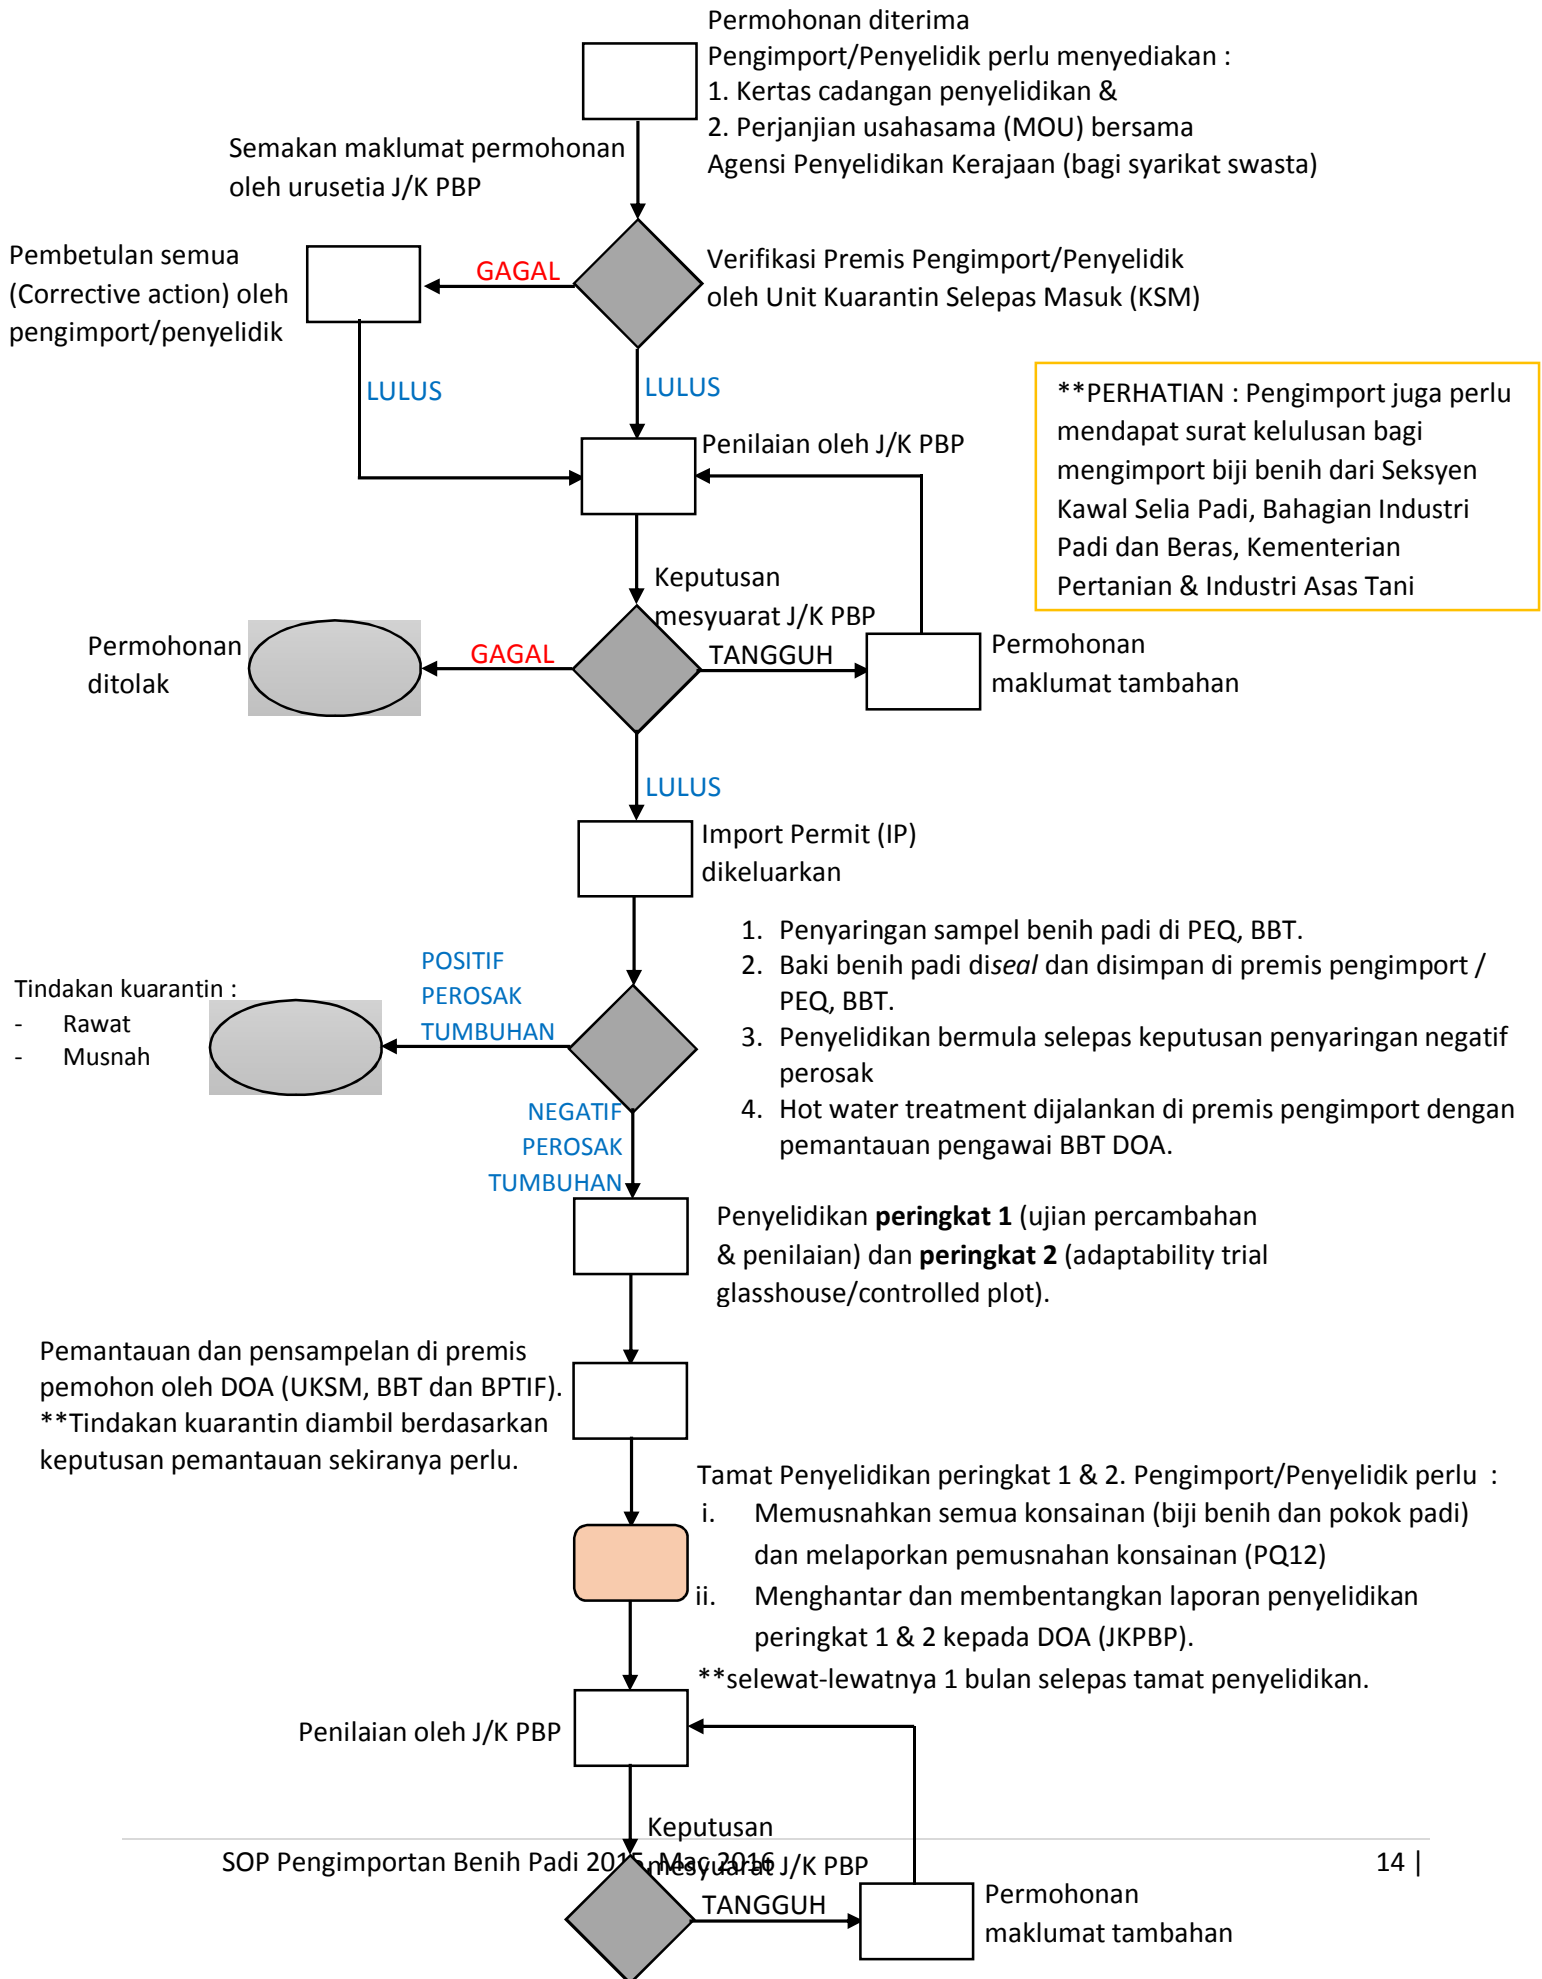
Permohonan diterima
Pengimport/Penyelidik perlu menyediakan :
1. Kertas cadangan penyelidikan &
2. Perjanjian usahasama (MOU) bersama Agensi Penyelidikan Kerajaan (bagi syarikat swasta)

Semakan maklumat permohonan oleh urusetia J/K PBP

Pembetulan semua (Corrective action) oleh pengimport/penyelidik

GAGAL

Verifikasi Premis Pengimport/Penyelidik oleh Unit Kuarantin Selepas Masuk (KSM)

LULUS

LULUS

**PERHATIAN : Pengimport juga perlu mendapat surat kelulusan bagi mengimport biji benih dari Seksyen Kawal Selia Padi, Bahagian Industri Padi dan Beras, Kementerian Pertanian & Industri Asas Tani

Penilaian oleh J/K PBP

Keputusan mesyuarat J/K PBP

Permohonan ditolak

GAGAL

TANGGUH

Permohonan maklumat tambahan

LULUS

Import Permit (IP) dikeluarkan

1. Penyaringan sampel benih padi di PEQ, BBT.
2. Baki benih padi di*seal* dan disimpan di premis pengimport / PEQ, BBT.
3. Penyelidikan bermula selepas keputusan penyaringan negatif perosak
4. Hot water treatment dijalankan di premis pengimport dengan pemantauan pengawai BBT DOA.

Tindakan kuarantin :
- Rawat
- Musnah

POSITIF PEROSAK TUMBUHAN

NEGATIF PEROSAK TUMBUHAN

Penyelidikan **peringkat 1** (ujian percambahan & penilaian) dan **peringkat 2** (adaptability trial glasshouse/controlled plot).

Pemantauan dan pensampelan di premis pemohon oleh DOA (UKSM, BBT dan BPTIF).
**Tindakan kuarantin diambil berdasarkan keputusan pemantauan sekiranya perlu.

Tamat Penyelidikan peringkat 1 & 2. Pengimport/Penyelidik perlu :
i. Memusnahkan semua konsainan (biji benih dan pokok padi) dan melaporkan pemusnahan konsainan (PQ12)
ii. Menghantar dan membentangkan laporan penyelidikan peringkat 1 & 2 kepada DOA (JKPBP).
**selewat-lewatnya 1 bulan selepas tamat penyelidikan.

Penilaian oleh J/K PBP

Keputusan mesyuarat J/K PBP

SOP Pengimportan Benih Padi 2015 Mac 2016

14 |

TANGGUH

Permohonan maklumat tambahan